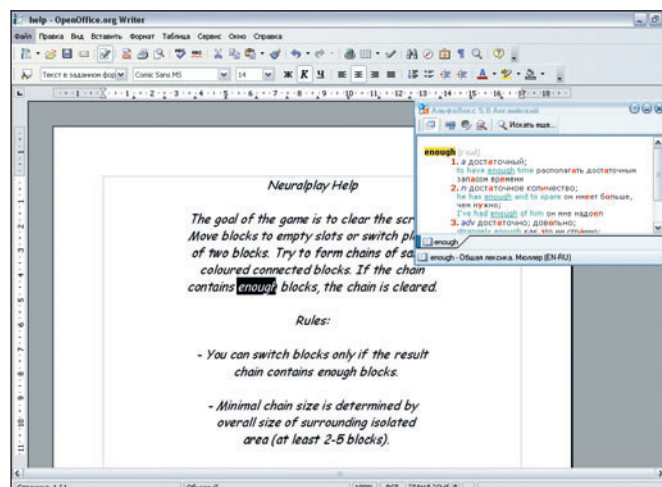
help - OpenOffice.org Writer

Файл Правка Вид Вставить Формат Таблица Сервис Окно Справка

Текст в заданном фор Comic Sans MS 14

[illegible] 5.0 Английский

Искать еще...

enough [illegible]

1. a достаточный;
to have enough time располагать достаточным запасом времени
2. n достаточное количество;
he has enough and to spare он имеет больше, чем нужно;
I've had enough of him он мне надоел
3. adv достаточно; довольно;
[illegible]

enough

enough - Общая лексика. Мюллер (EN-RU)

Neuralplay Help

The goal of the game is to clear the scr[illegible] Move blocks to empty slots or switch pl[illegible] of two blocks. Try to form chains of s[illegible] coloured connected blocks. If the chain contains enough blocks, the chain is cleared.

Rules:

- You can switch blocks only if the result chain contains enough blocks.

- Minimal chain size is determined by overall size of surrounding isolated area (at least 2-5 blocks).

Страница 1 / 1 Обычный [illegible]